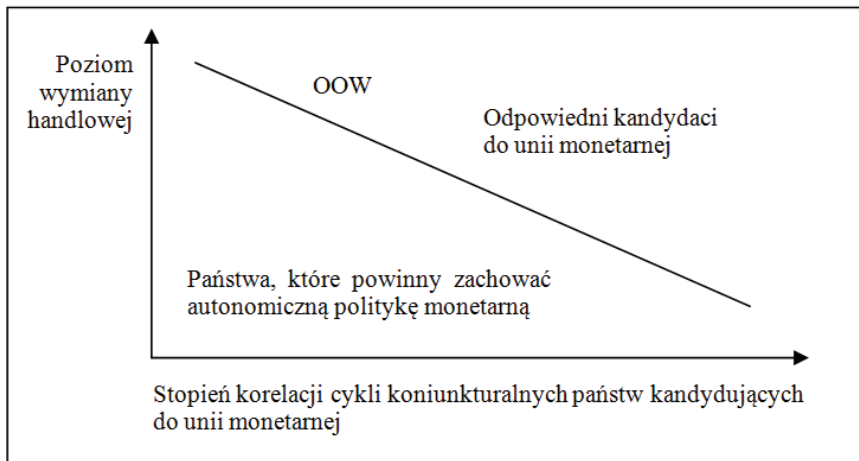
Poziom wymiany handlowej

OOW

Odpowiedni kandydaci do unii monetarnej

Państwa, które powinny zachować autonomiczną politykę monetarną

Stopień korelacji cykli koniunkturalnych państw kandydujących do unii monetarnej